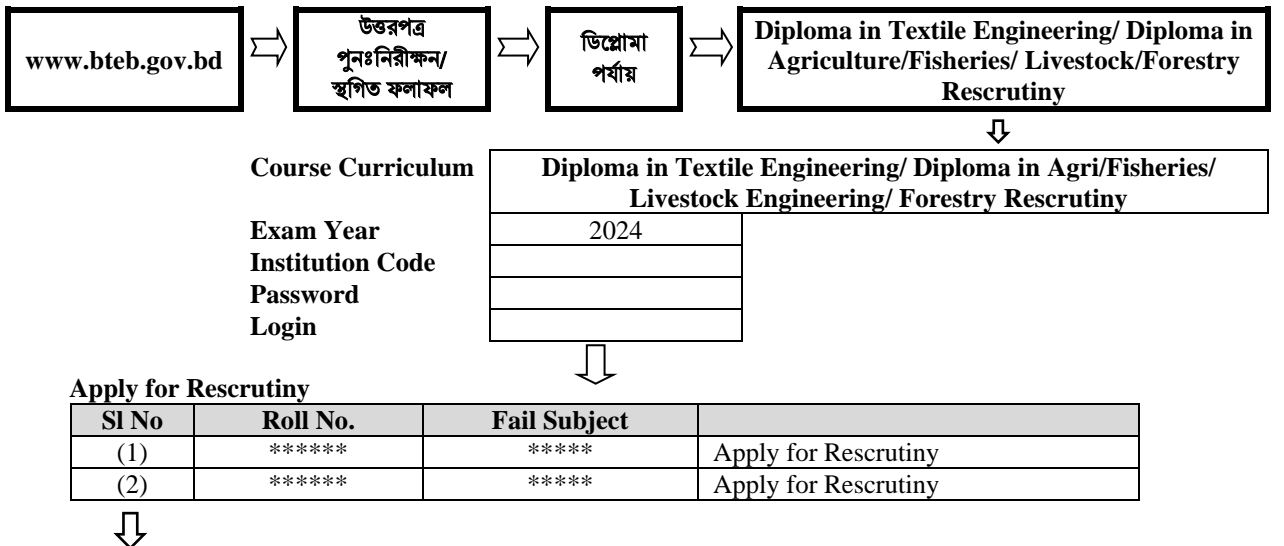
www.bteb.gov.bd

উত্তরপত্র পুনঃনিরীক্ষন/ স্থগিত ফলাফল

ডিপ্লোমা পর্যায়

Diploma in Textile Engineering/ Diploma in Agriculture/Fisheries/ Livestock/Forestry Rescrutiny

| Course Curriculum | Diploma in Textile Engineering/ Diploma in Agri/Fisheries/ Livestock Engineering/ Forestry Rescrutiny |
|---|---|
| Exam Year | 2024 |
| Institution Code | |
| Password | |
| Login | |

Apply for Rescrutiny

| Sl No | Roll No. | Fail Subject | |
|---|---|---|---|
| (1) | ****** | ***** | Apply for Rescrutiny |
| (2) | ****** | ***** | Apply for Rescrutiny |